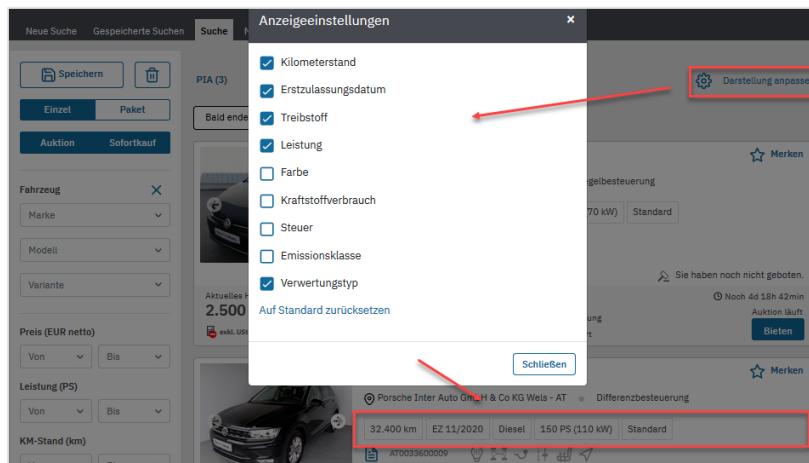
Neue Suche Gespeicherte Suchen Suche N

Speichern

Einzel Paket

Auktion Sofortkauf

Fahrzeug

Marke

Modell

Variante

Preis (EUR netto)

Von Bis

Leistung (PS)

Von Bis

KM-Stand (km)

PIA (3)

Bald ende

Darstellung anpasse

Merken

gelbesteuerung

70 kW) Standard

Sie haben noch nicht geboten.

Aktuelles H

2.500

exkl. USt

Noch 4d 18h 42min

Auktion läuft

Bieten

Merken

Porsche Inter Auto GmbH & Co KG Wels - AT Differenzbesteuerung

32.400 km EZ 11/2020 Diesel 150 PS (110 kW) Standard

AT0033600009

Anzeigeeinstellungen

Kilometerstand

Erstzulassungsdatum

Treibstoff

Leistung

Farbe

Kraftstoffverbrauch

Steuer

Emissionsklasse

Verwertungstyp

Auf Standard zurücksetzen

Schließen